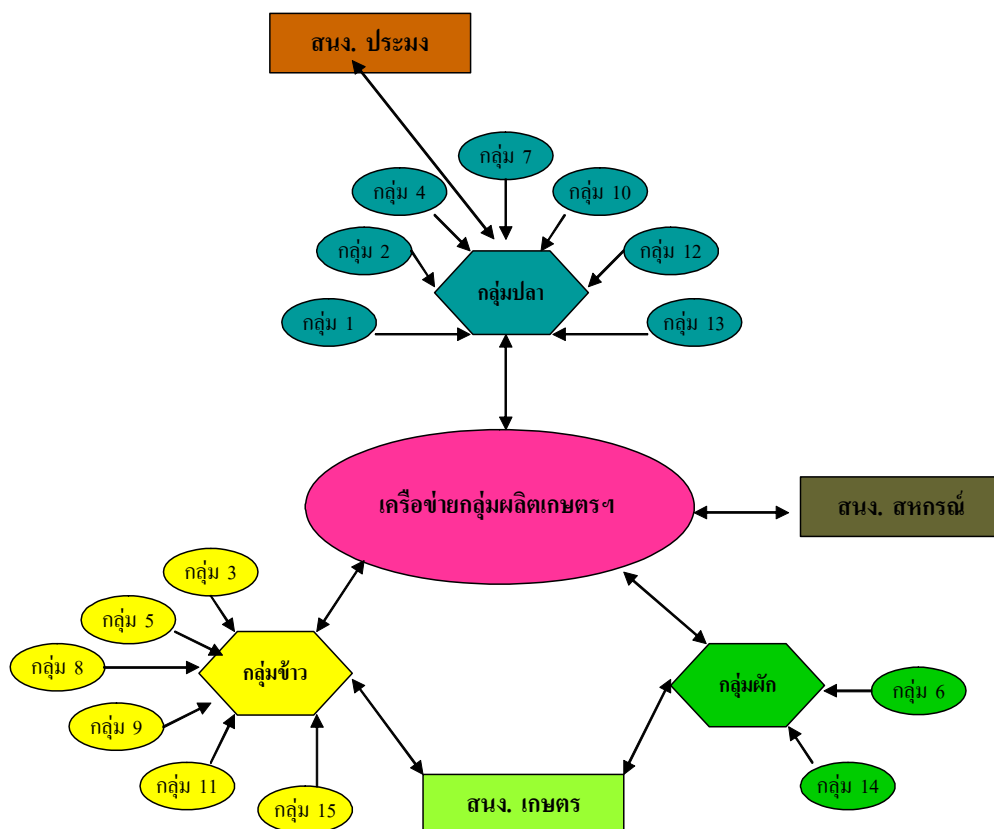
สนง. ประมง

กลุ่ม 7

กลุ่ม 4

กลุ่ม 10

กลุ่ม 2

กลุ่ม 12

กลุ่มปลา

กลุ่ม 1

กลุ่ม 13

เครือข่ายกลุ่มผลิตเกษตรฯ

สนง. สหกรณ์

กลุ่ม 3

กลุ่ม 5

กลุ่ม 8

กลุ่มข้าว

กลุ่ม 9

กลุ่ม 11

กลุ่ม 15

กลุ่มผัก

กลุ่ม 6

กลุ่ม 14

สนง. เกษตร